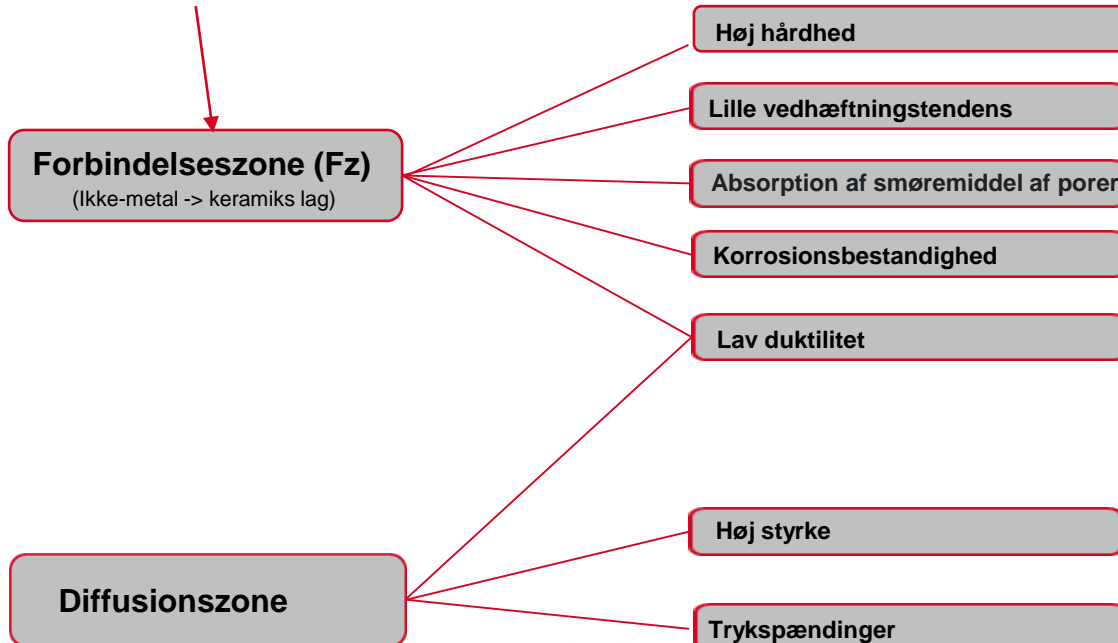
Forbindelseszone (Fz)
(Ikke-metal -> keramiks lag)

Høj hårdhed

Lille vedhæftningstendens

Absorption af smøremiddel af porer

Korrosionsbestandighed

Lav duktilitet

Diffusionszone

Høj styrke

Trykspændinger